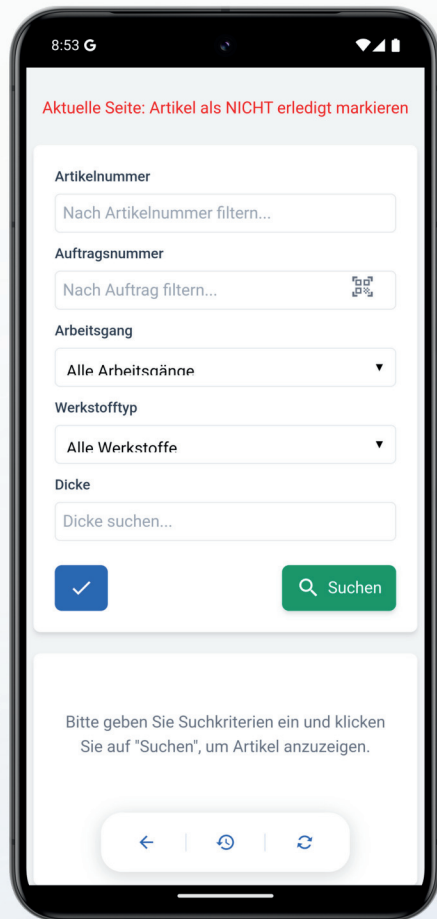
8:53 G

Aktuelle Seite: Artikel als NICHT erledigt markieren

Artikelnummer

Nach Artikelnummer filtern...

Auftragsnummer

Nach Auftrag filtern...

Arbeitsgang

Alle Arbeitsgänge

Werkstofftyp

Alle Werkstoffe

Dicke

Dicke suchen...

Suchen

Bitte geben Sie Suchkriterien ein und klicken Sie auf "Suchen", um Artikel anzuzeigen.